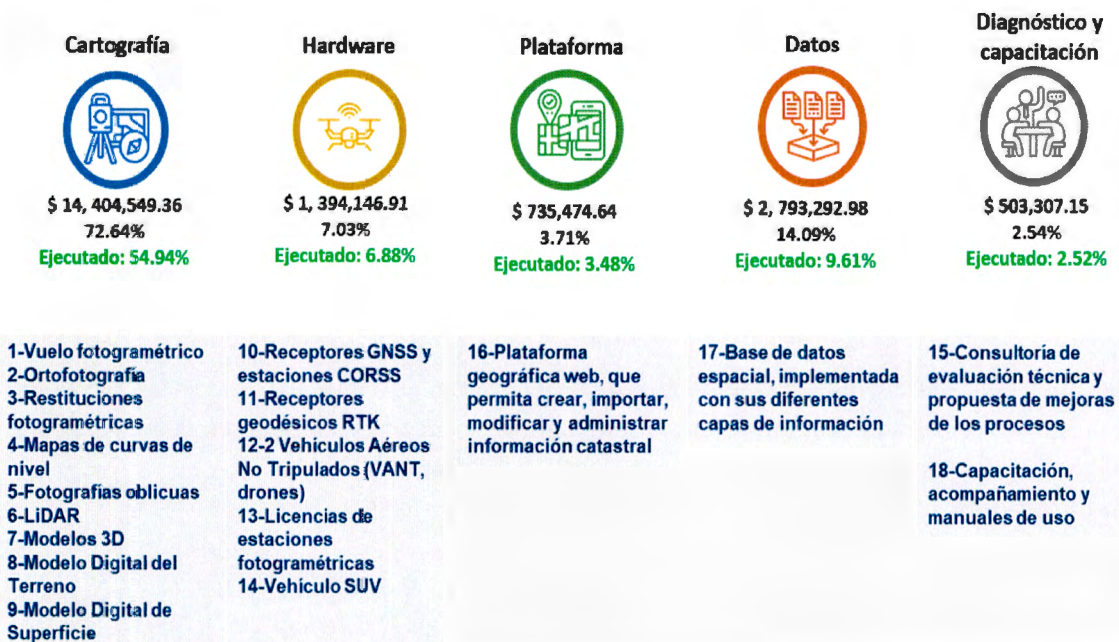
Cartografía

$ 14, 404,549.36
72.64%
Ejecutado: 54.94%

Hardware

$ 1, 394,146.91
7.03%
Ejecutado: 6.88%

Plataforma

$ 735,474.64
3.71%
Ejecutado: 3.48%

Datos

$ 2, 793,292.98
14.09%
Ejecutado: 9.61%

Diagnóstico y capacitación

$ 503,307.15
2.54%
Ejecutado: 2.52%

1-Vuelo fotogramétrico
2-Ortofotografía
3-Restituciones fotogramétricas
4-Mapas de curvas de nivel
5-Fotografías oblicuas
6-LiDAR
7-Modelos 3D
8-Modelo Digital del Terreno
9-Modelo Digital de Superficie

10-Receptores GNSS y estaciones CORSS
11-Receptores geodésicos RTK
12-2 Vehículos Aéreos No Tripulados (VANT, drones)
13-Licencias de estaciones fotogramétricas
14-Vehículo SUV

16-Plataforma geográfica web, que permita crear, importar, modificar y administrar información catastral

17-Base de datos espacial, implementada con sus diferentes capas de información

15-Consultoría de evaluación técnica y propuesta de mejoras de los procesos

18-Capacitación, acompañamiento y manuales de uso